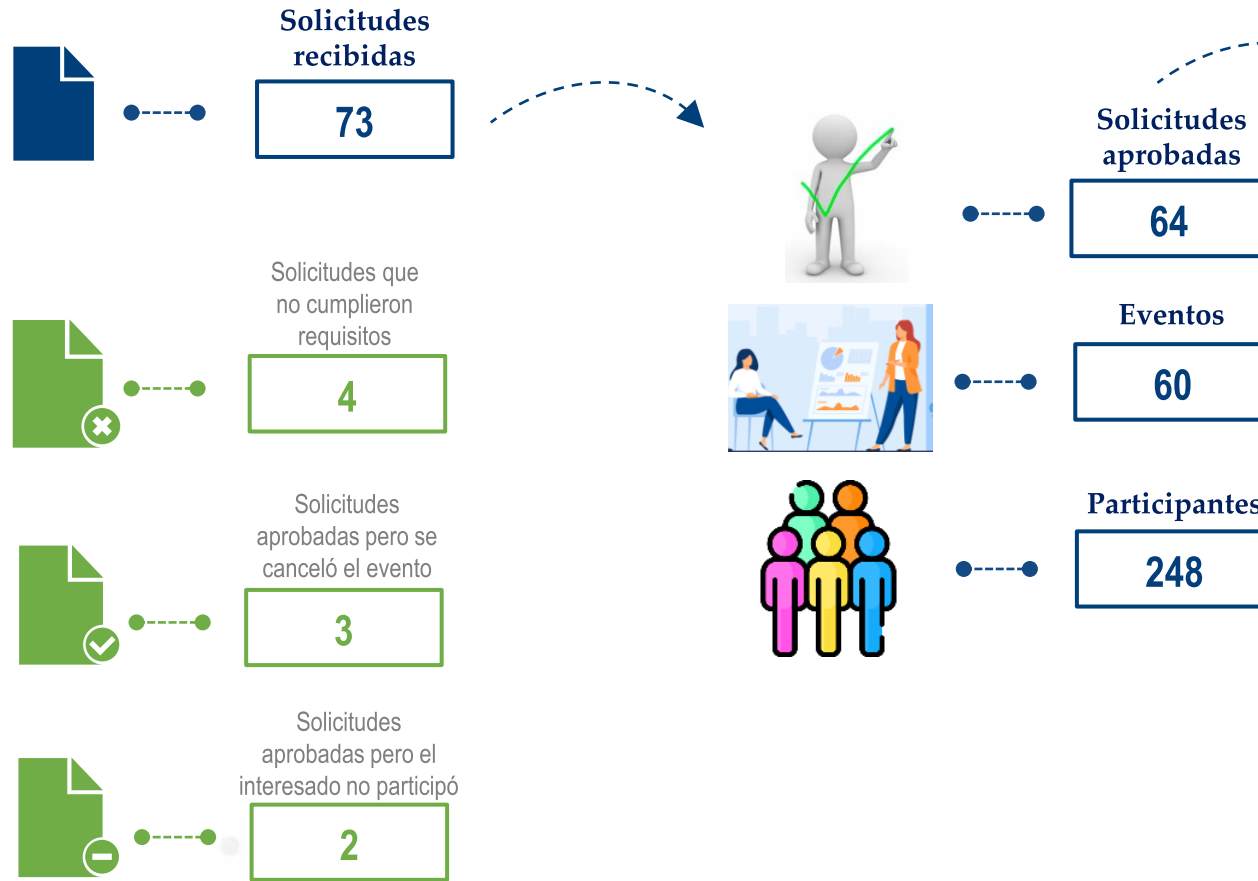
Solicitudes recibidas

73

Solicitudes que no cumplieron requisitos

4

Solicitudes aprobadas pero se canceló el evento

3

Solicitudes aprobadas pero el interesado no participó

2

Solicitudes aprobadas

64

Eventos

60

Participantes

248